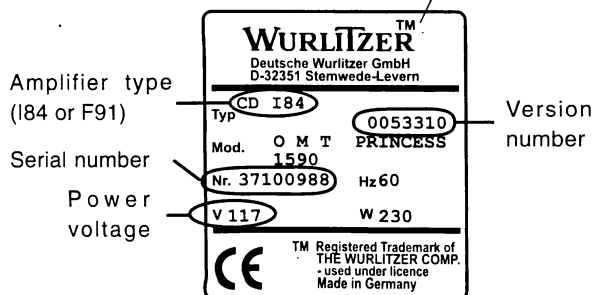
Amplifier type (I84 or F91)

Serial number

Power voltage

WURLITZER TM
Deutsche Wurlitzer GmbH
D-32351 Stemwede-Levern

Typ CD I84

0053310

Mod. O M T PRINCESS
1590

Nr. 37100988 Hz 60

V 117 W 230

CE

TM Registered Trademark of THE WURLITZER COMP. - used under licence Made in Germany

Version number